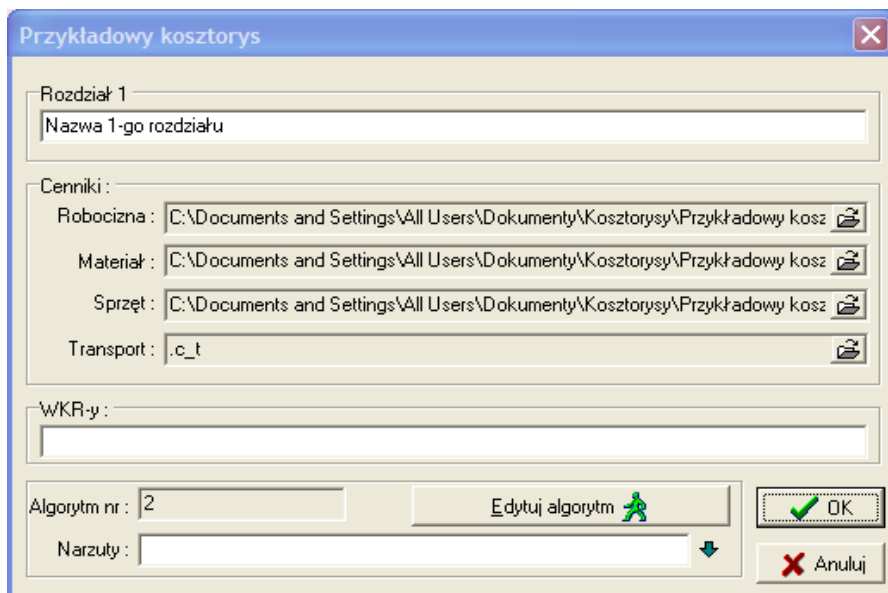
Przykładowy kosztorys

Rozdział 1
Nazwa 1-go rozdziału

Cenniki :
Robocizna : C:\Documents and Settings\All Users\Dokumenty\Kosztorysy\Przykładowy kosz
Materiał : C:\Documents and Settings\All Users\Dokumenty\Kosztorysy\Przykładowy kosz
Sprzęt : C:\Documents and Settings\All Users\Dokumenty\Kosztorysy\Przykładowy kosz
Transport : .c_t

WKR-y :

Algorytm nr : 2
Edytuj algorytm
Narzuty :

OK
Anuluj